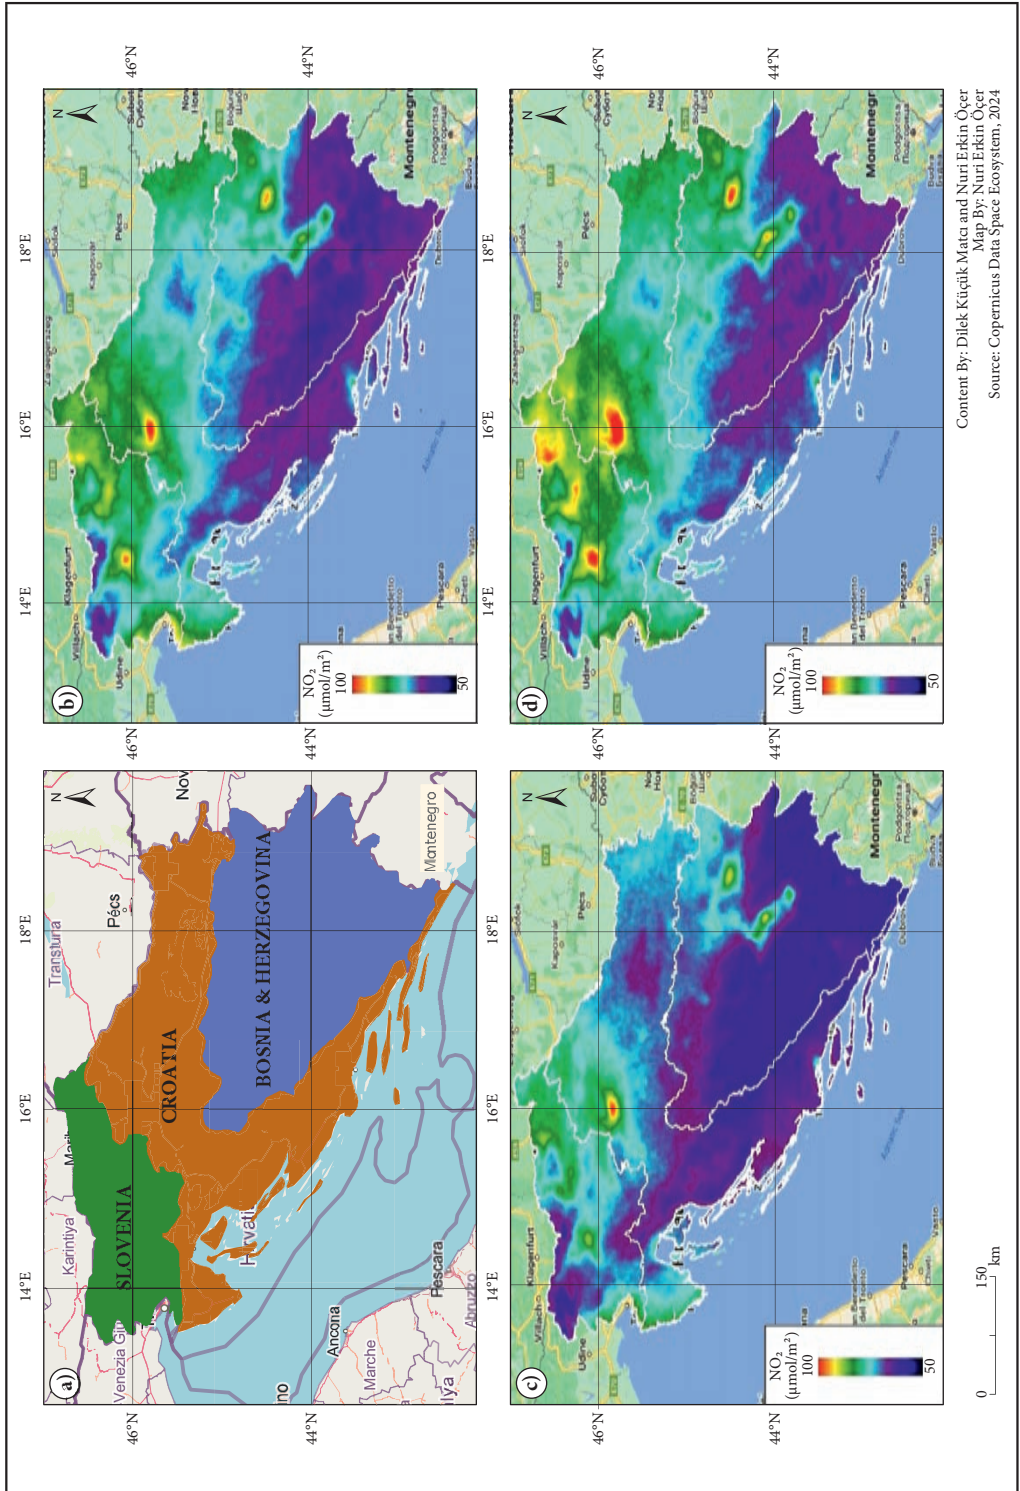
a)
46°N
44°N
14°E
16°E
18°E
N
SLOVENIA
CROATIA
BOSNIA & HERZEGOVINA
Montenegro
Pécs
Transtura
Karintiya
Venezia Giu
Hırvati
Ancona
Marche
Pescara
Abruzzo
Nov
no
lya

b)
46°N
44°N
14°E
16°E
18°E
N
NO₂ (μmol/m²)
100
50
Montenegro

c)
46°N
44°N
14°E
16°E
18°E
N
NO₂ (μmol/m²)
100
50
Montenegro

d)
46°N
44°N
14°E
16°E
18°E
N
NO₂ (μmol/m²)
100
50
Montenegro

0 150 km

Content By: Dilek Küçük Matcı and Nuri Erkin Öçer
Map By: Nuri Erkin Öçer
Source: Copernicus Data Space Ecosystem, 2024